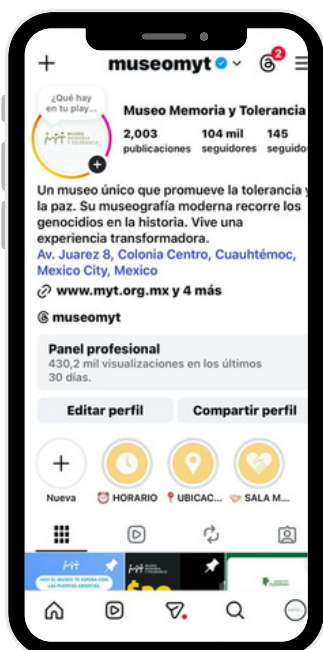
+ museomyt 2

¿Qué hay en tu play...

Museo Memoria y Tolerancia

2,003 publicaciones
104 mil seguidores
145 seguido

Un museo único que promueve la tolerancia y la paz. Su museografía moderna recorre los genocidios en la historia. Vive una experiencia transformadora.
Av. Juarez 8, Colonia Centro, Cuauhtémoc, Mexico City, Mexico

www.myt.org.mx y 4 más

museomyt

Panel profesional
430,2 mil visualizaciones en los últimos 30 días.

Editar perfil
Compartir perfil

Nueva
HORARIO
UBICAC...
SALA M...